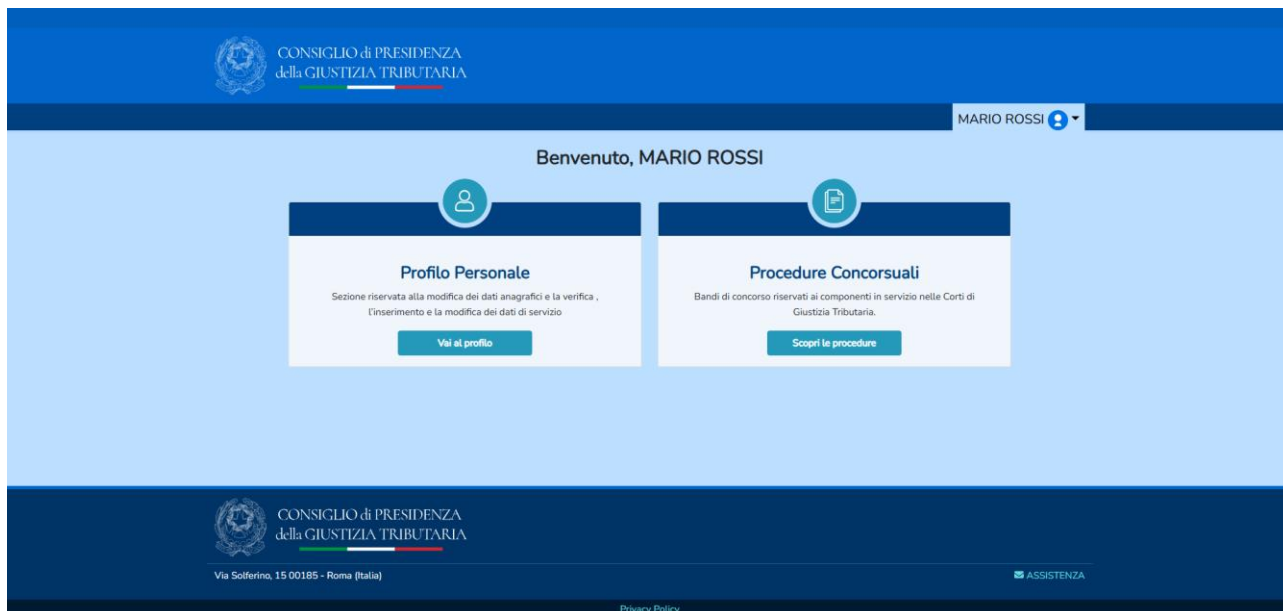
CONSIGLIO di PRESIDENZA
della GIUSTIZIA TRIBUTARIA

MARIO ROSSI

Benvenuto, MARIO ROSSI

Profilo Personale

Sezione riservata alla modifica dei dati anagrafici e la verifica , l'inserimento e la modifica dei dati di servizio

Vai al profilo

Procedure Concorsuali

Bandi di concorso riservati ai componenti in servizio nelle Corti di Giustizia Tributaria.

Scopri le procedure

CONSIGLIO di PRESIDENZA
della GIUSTIZIA TRIBUTARIA

Via Solferino, 15 00185 - Roma (Italia)

ASSISTENZA

Privacy Policy